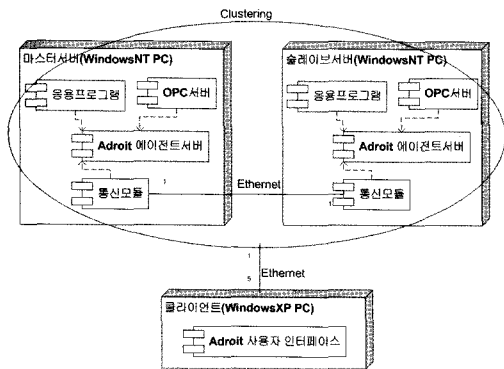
Clustering

마스터서버(WindowsNT PC)

응용프로그램

OPC서버

Adroit 에이전트서버

통신모듈

슬레이브서버(WindowsNT PC)

응용프로그램

OPC서버

Adroit 에이전트서버

통신모듈

1

Ethernet

1

1

Ethernet

5

클라이언트(WindowsXP PC)

Adroit 사용자 인터페이스